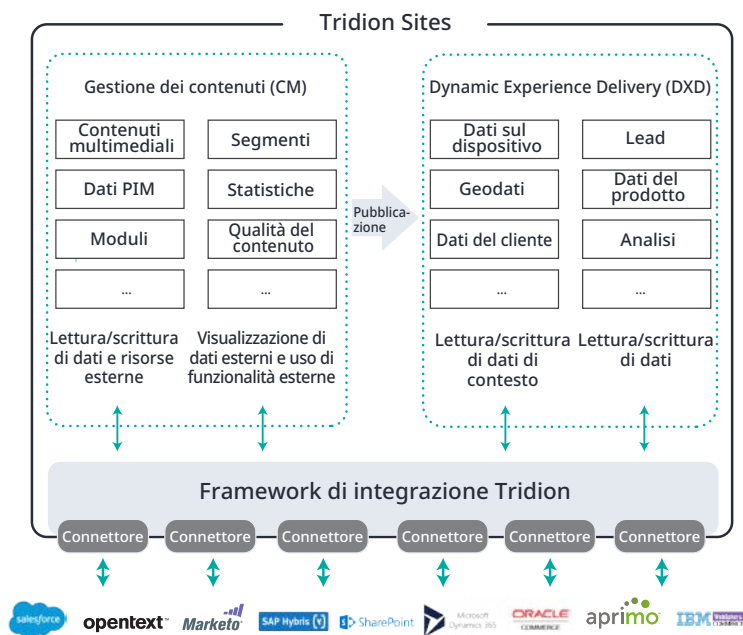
Tridion Sites

Gestione dei contenuti (CM)

Contenuti multimediali

Segmenti

Dati PIM

Statistiche

Moduli

Qualità del contenuto

...

...

Lettura/scrittura di dati e risorse esterne

Visualizzazione di dati esterni e uso di funzionalità esterne

Pubblicazione

Dynamic Experience Delivery (DXD)

Dati sul dispositivo

Lead

Geodati

Dati del prodotto

Dati del cliente

Analisi

...

...

Lettura/scrittura di dati di contesto

Lettura/scrittura di dati

Framework di integrazione Tridion

Connettore

Connettore

Connettore

Connettore

Connettore

Connettore

salesforce

opentext

Marketo

SAP Hybris

SharePoint

Microsoft Dynamics 365

ORACLE COMMERCE

aprimo

IBM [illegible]